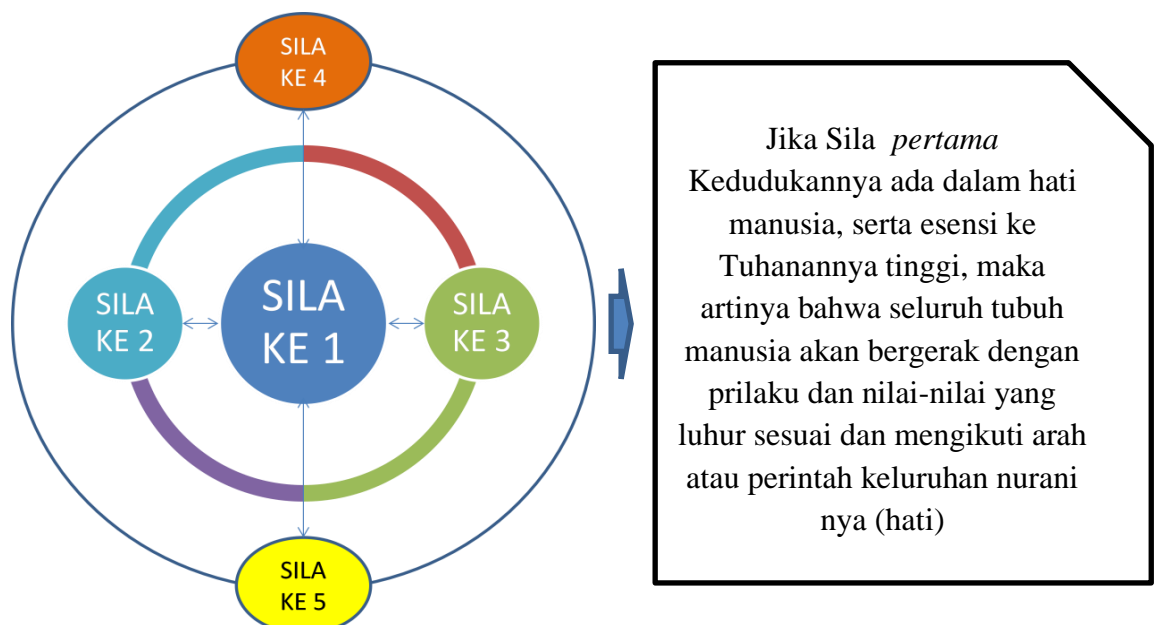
SILA KE 4

SILA KE 2

SILA KE 1

SILA KE 3

SILA KE 5

Jika Sila *pertama* Kedudukannya ada dalam hati manusia, serta esensi ke Tuhanannya tinggi, maka artinya bahwa seluruh tubuh manusia akan bergerak dengan prilaku dan nilai-nilai yang luhur sesuai dan mengikuti arah atau perintah keluruhan nurani nya (hati)